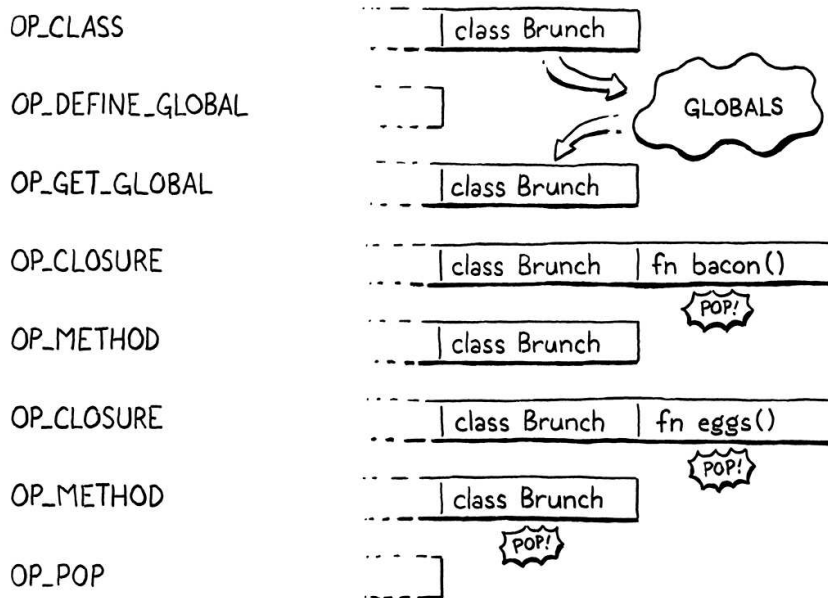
OP_CLASS

class Brunch

GLOBALS

OP_DEFINE_GLOBAL

OP_GET_GLOBAL

class Brunch

OP_CLOSURE

class Brunch | fn bacon()

POP!

OP_METHOD

class Brunch

OP_CLOSURE

class Brunch | fn eggs()

POP!

OP_METHOD

class Brunch

POP!

OP_POP